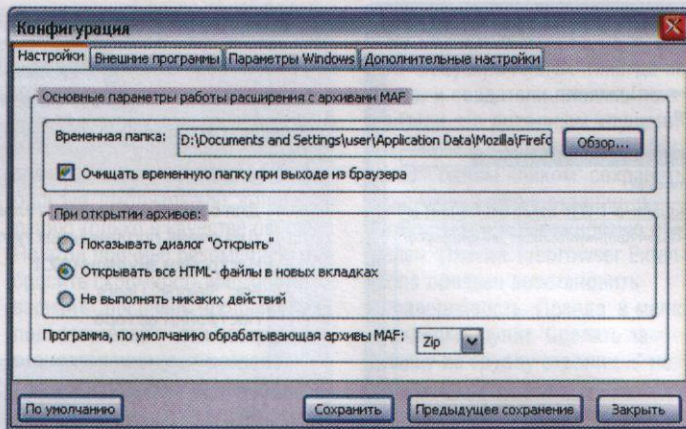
Конфигурация

Настройки | Внешние программы | Параметры Windows | Дополнительные настройки

Основные параметры работы расширения с архивами MAF

Временная папка: D:\Documents and Settings\user\Application Data\Mozilla\Firefo | Обзор...

Очищать временную папку при выходе из браузера

При открытии архивов:

Показывать диалог "Открыть"

Открывать все HTML- файлы в новых вкладках

Не выполнять никаких действий

Программа, по умолчанию обрабатывающая архивы MAF: Zip

По умолчанию | Сохранить | Предыдущее сохранение | Закрыть